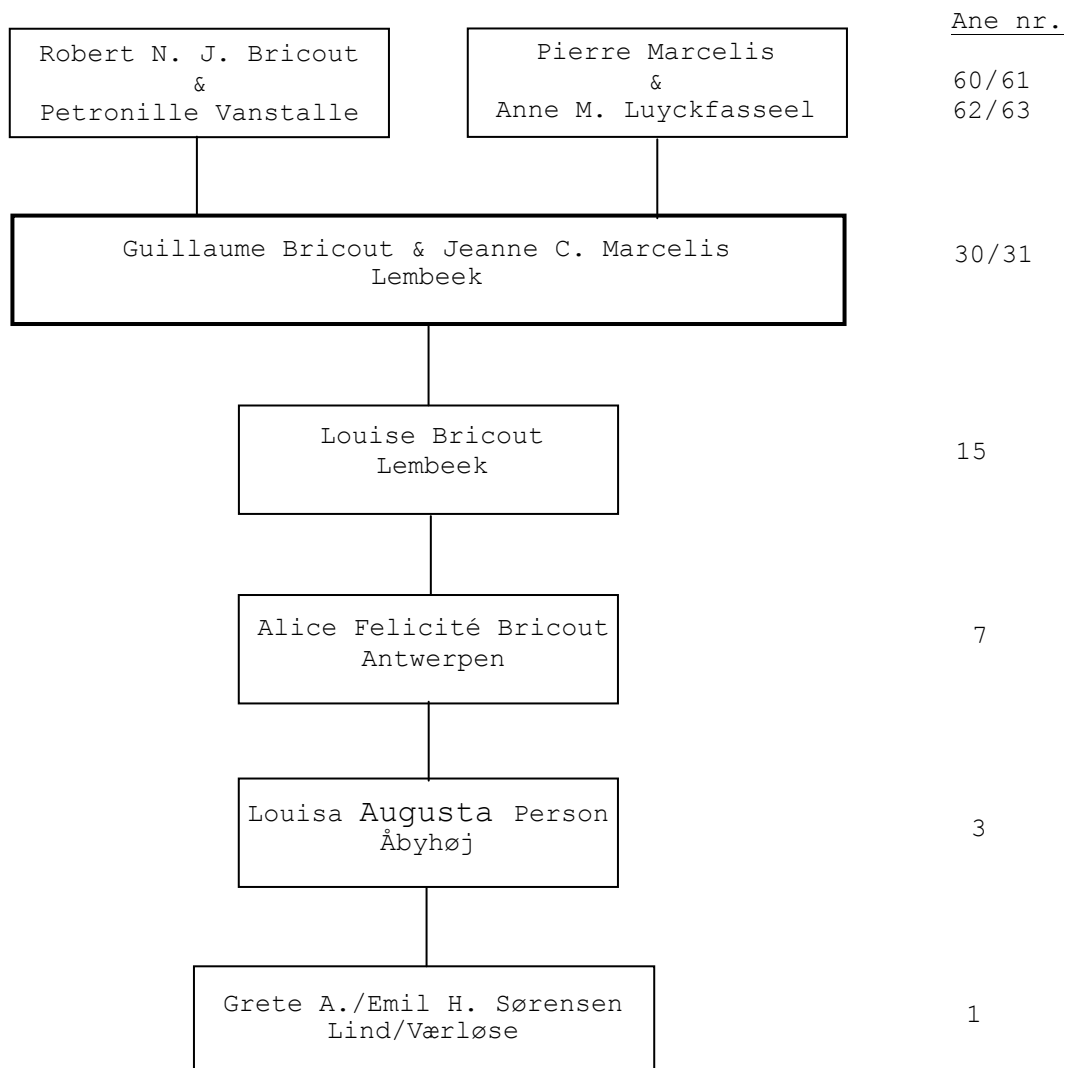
Ane nr.

Robert N. J. Bricout
&
Petronille Vanstalle

Pierre Marcelis
&
Anne M. Luyckfasseel

60/61
62/63

Guillaume Bricout & Jeanne C. Marcelis
Lembeek

30/31

Louise Bricout
Lembeek

15

Alice Felicité Bricout
Antwerpen

7

Louisa Augusta Person
Åbyhøj

3

Grete A./Emil H. Sørensen
Lind/Værløse

1